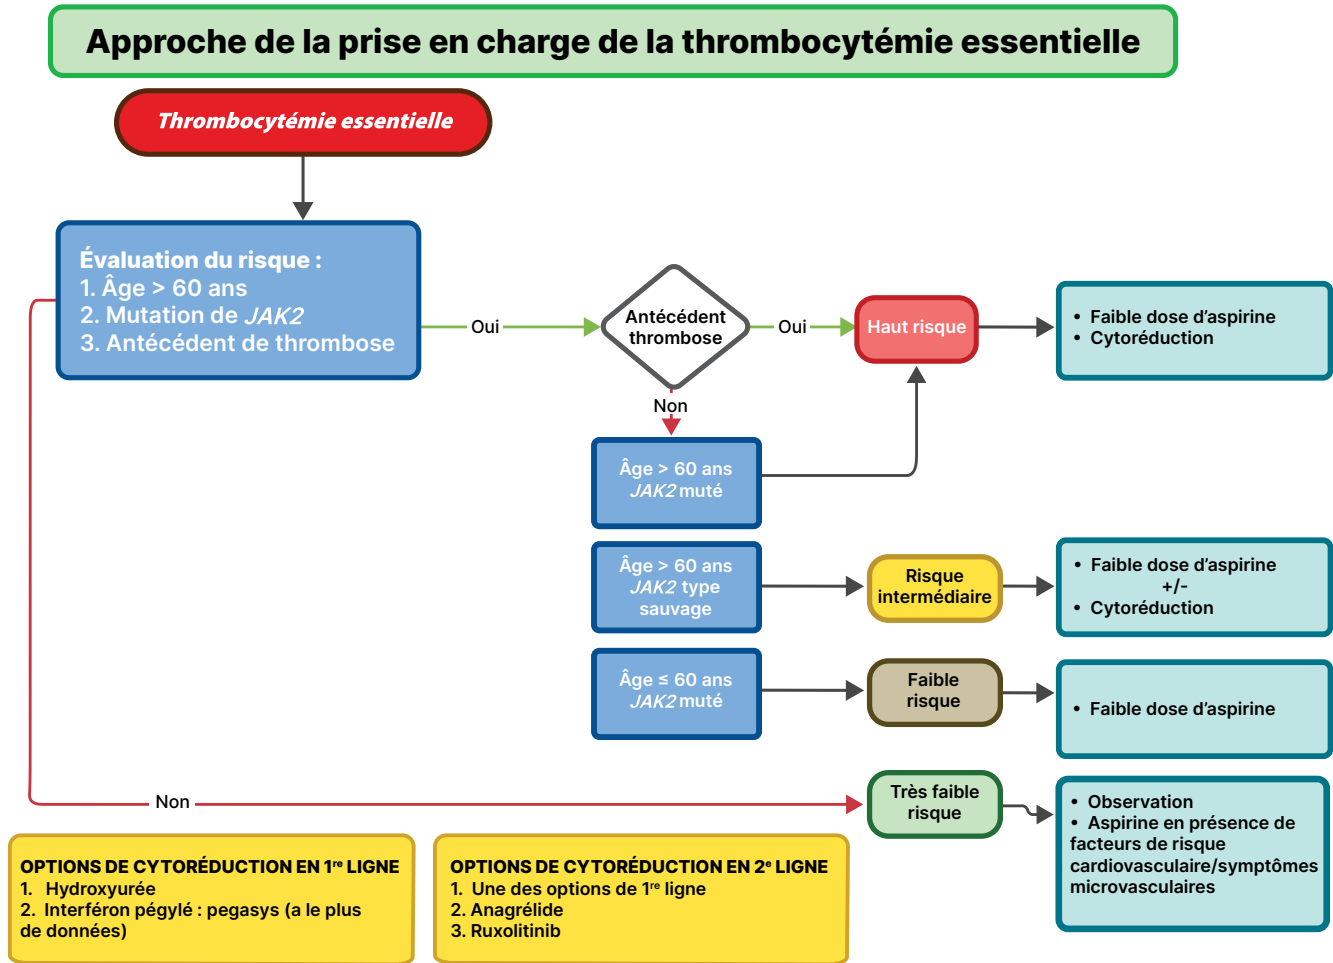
Approche de la prise en charge de la thrombocytémie essentielle

Thrombocytémie essentielle

Évaluation du risque :
1. Âge > 60 ans
2. Mutation de *JAK2*
3. Antécédent de thrombose

Oui

Antécédent thrombose

Oui

Haut risque

• Faible dose d'aspirine
• Cytoréduction

Non

Âge > 60 ans
*JAK2* muté

Âge > 60 ans
*JAK2* type sauvage

Risque intermédiaire

• Faible dose d'aspirine
+/-
• Cytoréduction

Âge ≤ 60 ans
*JAK2* muté

Faible risque

• Faible dose d'aspirine

Non

Très faible risque

• Observation
• Aspirine en présence de facteurs de risque cardiovasculaire/symptômes microvasculaires

OPTIONS DE CYTORÉDUCTION EN 1re LIGNE
1. Hydroxyurée
2. Interféron pégylé : pegasys (a le plus de données)

OPTIONS DE CYTORÉDUCTION EN 2e LIGNE
1. Une des options de 1re ligne
2. Anagrélide
3. Ruxolitinib